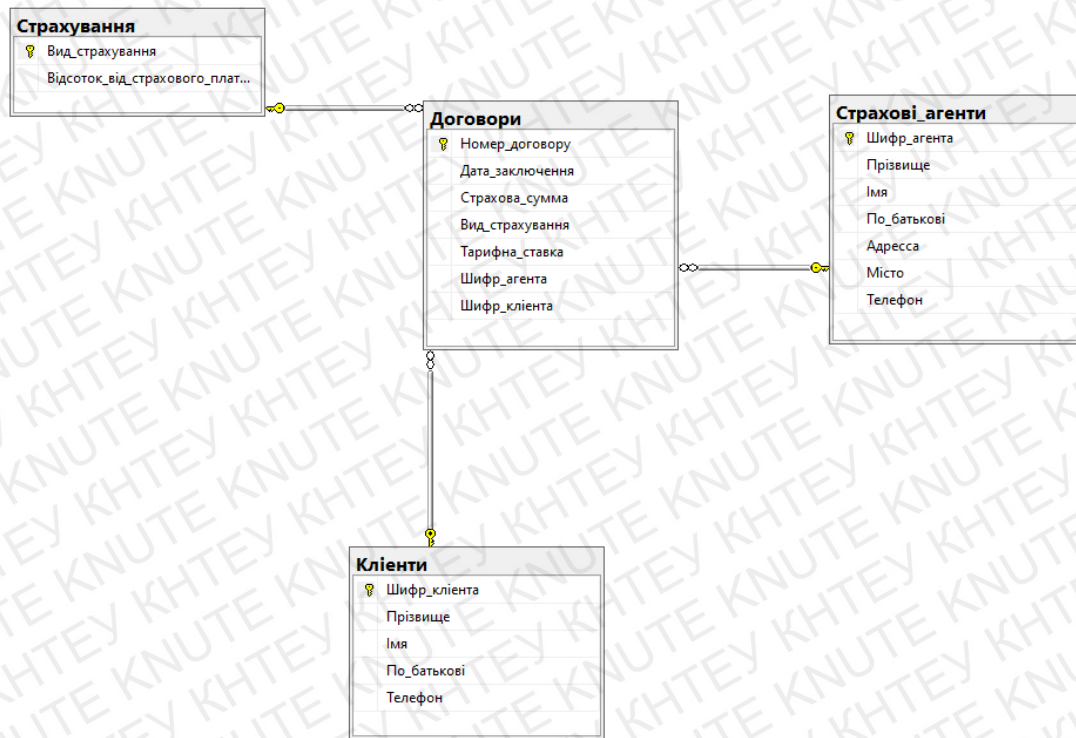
Страхування
Вид_страхування
Відсоток_від_страхового_плат...

Договори
Номер_договору
Дата_заключення
Страхова_сумма
Вид_страхування
Тарифна_ставка
Шифр_агента
Шифр_клієнта

Страхові_агенти
Шифр_агента
Прізвище
Імя
По_батькові
Адресса
Місто
Телефон

Клієнти
Шифр_клієнта
Прізвище
Імя
По_батькові
Телефон

KHTEY KNUTE